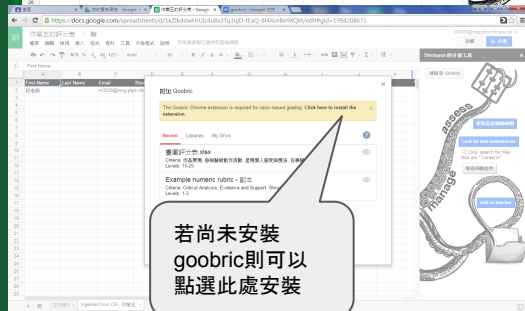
https://docs.google.com/spreadsheets/d/1kZ9kdsWrHrUb4uBx3Tq3uD-fEdQ-8l4XceBe9XQlA/edit#gid=1994208671

作業五的評分表

檔案 編輯 檢視 插入 格式 資料 工具 外掛程式 說明

First Name

First Name | Last Name | Email

計者師

附加 Goobric

The Goobric Chrome extension is required for rubric-based grading. Click here to install the extension.

Recent | Libraries | My Drive

書面評分表.xlsx
Criteria: 作品實際, 參與關鍵創作流動, 呈現真人感受與情感
Levels: 15-20

Example numeric rubric - 副本
Criteria: Critical Analysis, Evidence and Support, Struc
Levels: 1-3

若尚未安裝goobric則可以點選此處安裝

Doctopus 評分基工具

Goobric

assess

manage

Add an assessment

工作表1 | Ingested from CR - 作業五

Add an invariable